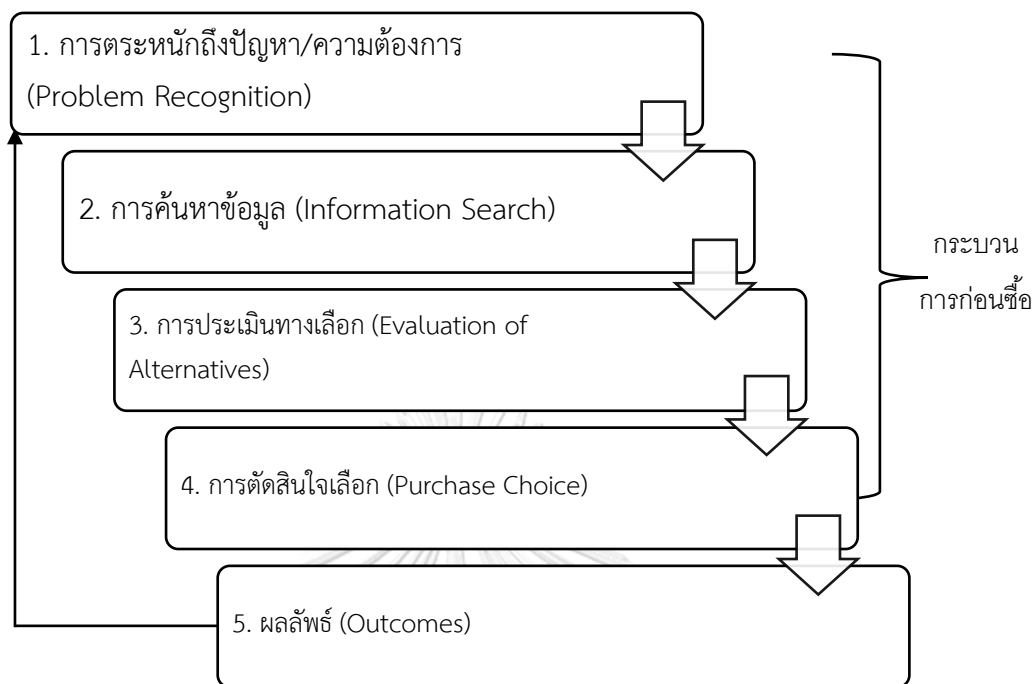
1. การตระหนักถึงปัญหา/ความต้องการ (Problem Recognition)

2. การค้นหาข้อมูล (Information Search)

3. การประเมินทางเลือก (Evaluation of Alternatives)

4. การตัดสินใจเลือก (Purchase Choice)

5. ผลลัพธ์ (Outcomes)

กระบวน การก่อนซื้อ